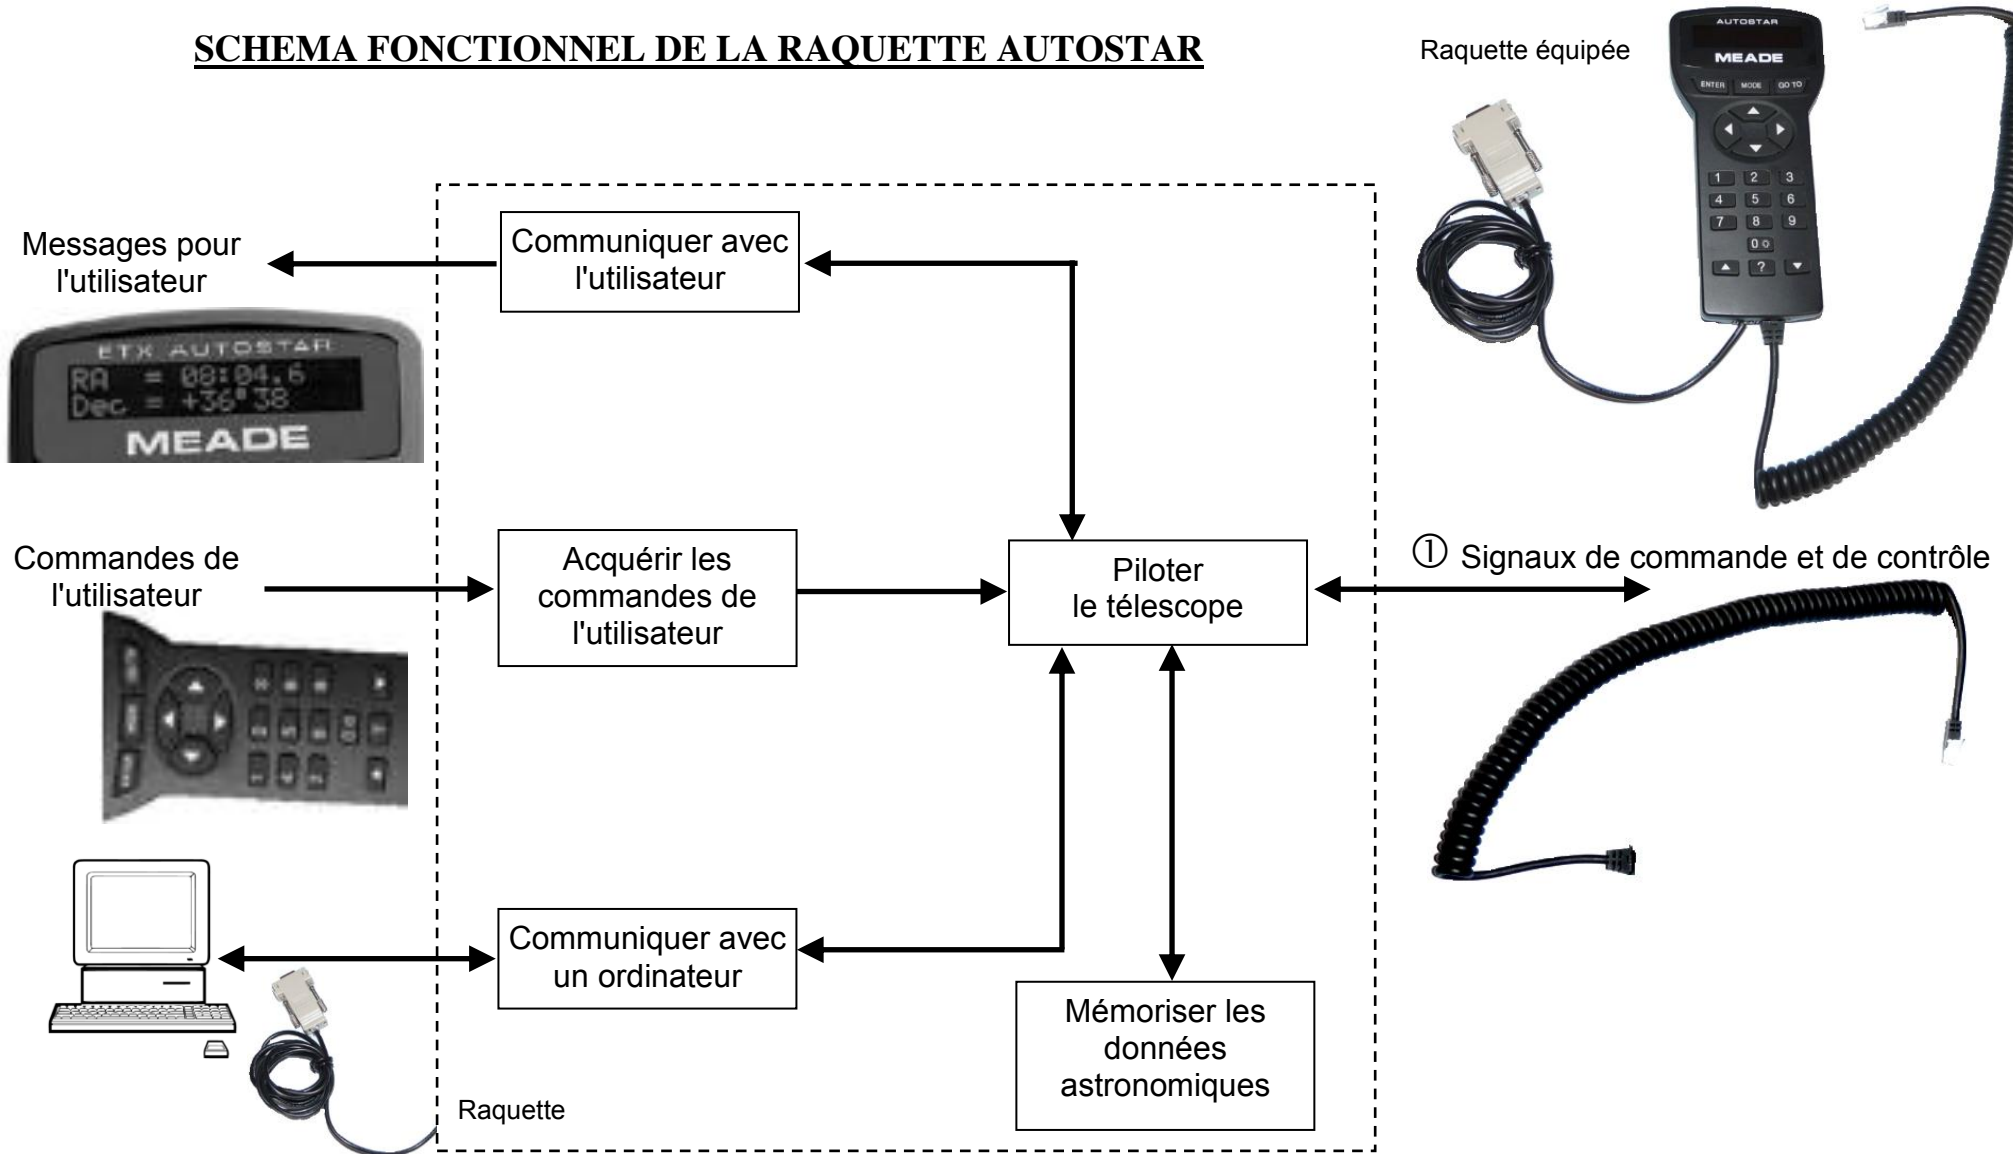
SCHEMA FONCTIONNEL DE LA RAQUETTE AUTOSTAR

Raquette équipée

AUTOSTAR
MEADE
ENTER MODE GO TO
1 2 3
4 5 6
7 8 9
0
?
MEADE

Messages pour l'utilisateur

ETX AUTOSTAR
RA = 08:04.6
Dec = +36°38
MEADE

Communiquer avec l'utilisateur

Commandes de l'utilisateur

Acquérir les commandes de l'utilisateur

Piloter le télescope

① Signaux de commande et de contrôle

Communiquer avec un ordinateur

Mémoriser les données astronomiques

Raquette